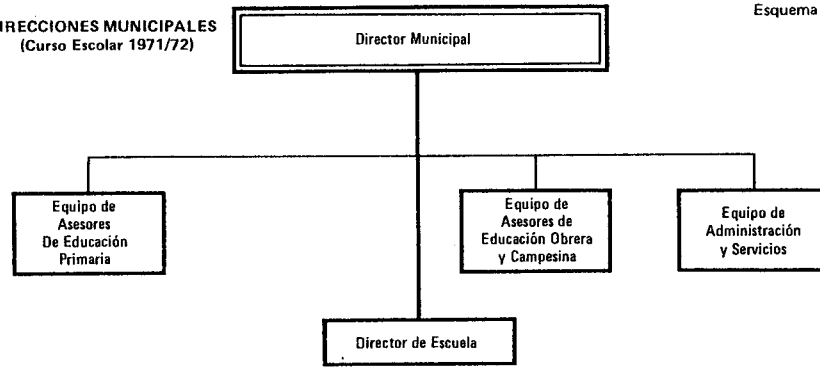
IRECCIONES MUNICIPALES
(Curso Escolar 1971/72)

Esquema

Director Municipal

Equipo de Asesores De Educación Primaria

Equipo de Asesores de Educación Obrera y Campesina

Equipo de Administración y Servicios

Director de Escuela